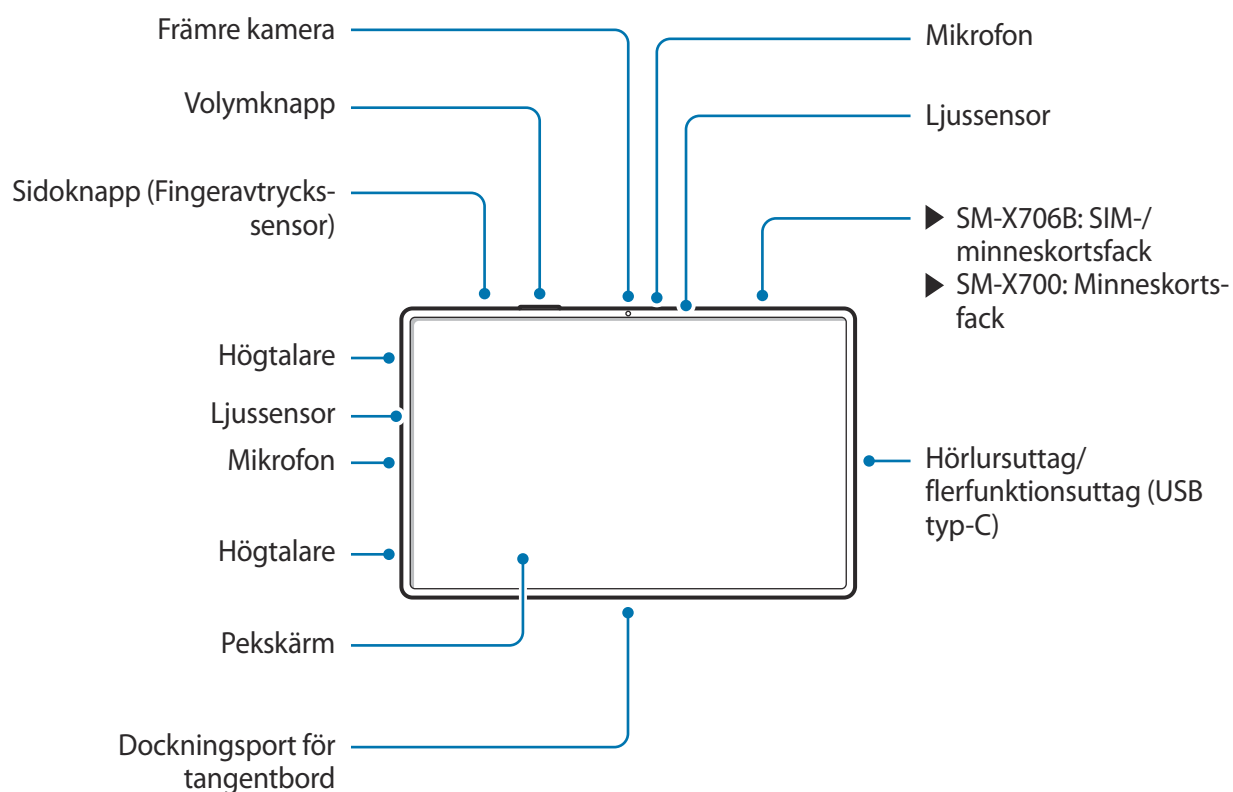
Främre kamera

Volymknapp

Sidoknapp (Fingeravtryckssensor)

Mikrofon

Ljussensor

▶ SM-X706B: SIM-/minneskortsfack
▶ SM-X700: Minneskortsfack

Högtalare

Ljussensor

Mikrofon

Hörlursuttag/flerfunktionsuttag (USB typ-C)

Högtalare

Pekskärm

Dockningsport för tangentbord